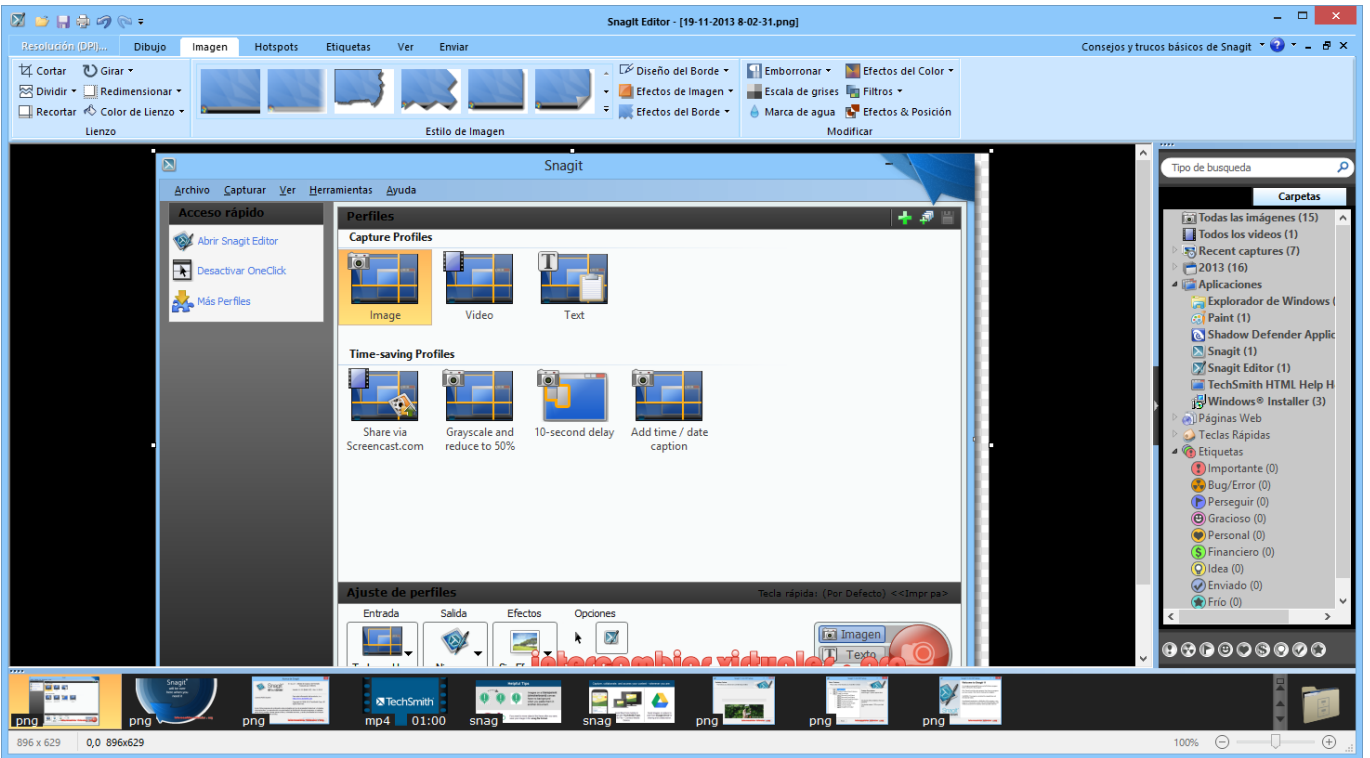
SnagIt Editor - [19-11-2013 8-02-31.png]

Resolución (DPI)... Dibujo Imagen Hotspots Etiquetas Ver Enviar

Consejos y trucos básicos de Snagit

Cortar Girar Dividir Redimensionar Recortar Color de Lienzo
Lienzo

Estilo de Imagen

Diseño del Borde Efectos de Imagen Efectos del Borde

Emborronar Efectos del Color Escala de grises Filtros Marca de agua Efectos & Posición
Modificar

Snagit

Archivo Capturar Ver Herramientas Ayuda

Acceso rápido
Abrir Snagit Editor
Desactivar OneClick
Más Perfiles

Perfiles
Capture Profiles
Image Video Text

Time-saving Profiles
Share via Screencast.com
Grayscale and reduce to 50%
10-second delay
Add time / date caption

Ajuste de perfiles
Tecla rápida: (Por Defecto) <<Impr pa>
Entrada Salida Efectos Opciones
Imagen
Texto

Tipo de busqueda
Carpetas
Todas las imágenes (15)
Todos los videos (1)
Recent captures (7)
2013 (16)
Aplicaciones
Explorador de Windows (
Paint (1)
Shadow Defender Applic
Snagit (1)
Snagit Editor (1)
TechSmith HTML Help H
Windows® Installer (3)
Páginas Web
Teclas Rápidas
Etiquetas
Importante (0)
Bug/Error (0)
Perseguir (0)
Gracioso (0)
Personal (0)
Financiero (0)
Idea (0)
Enviado (0)
Frío (0)

png png png TechSmith mp4 01:00 snag snag png png png

896 x 629 0,0 896x629 100%